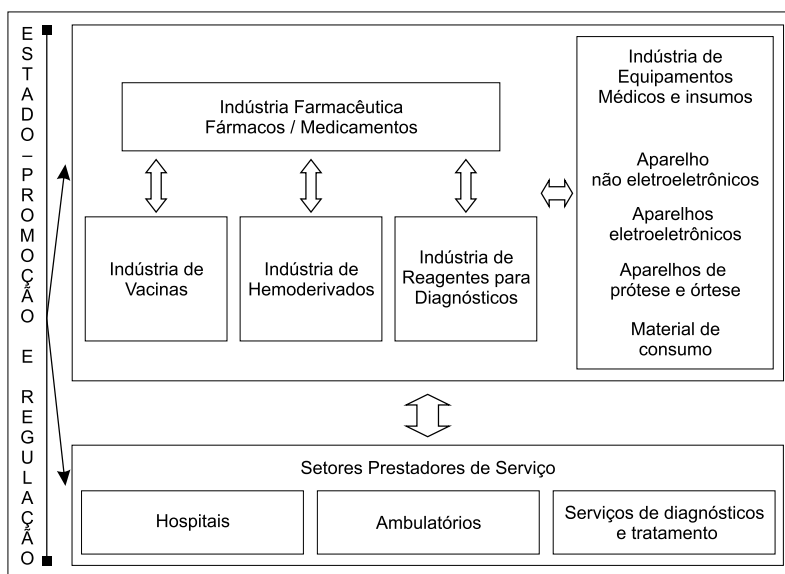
ESTADO – PROMOÇÃO E REGULAÇÃO

Indústria Farmacêutica
Fármacos / Medicamentos

Indústria de Vacinas

Indústria de Hemoderivados

Indústria de Reagentes para Diagnósticos

Indústria de Equipamentos Médicos e insumos

Aparelho não eletroeletrônicos

Aparelhos eletroeletrônicos

Aparelhos de prótese e órtese

Material de consumo

Setores Prestadores de Serviço

Hospitais

Ambulatórios

Serviços de diagnósticos e tratamento